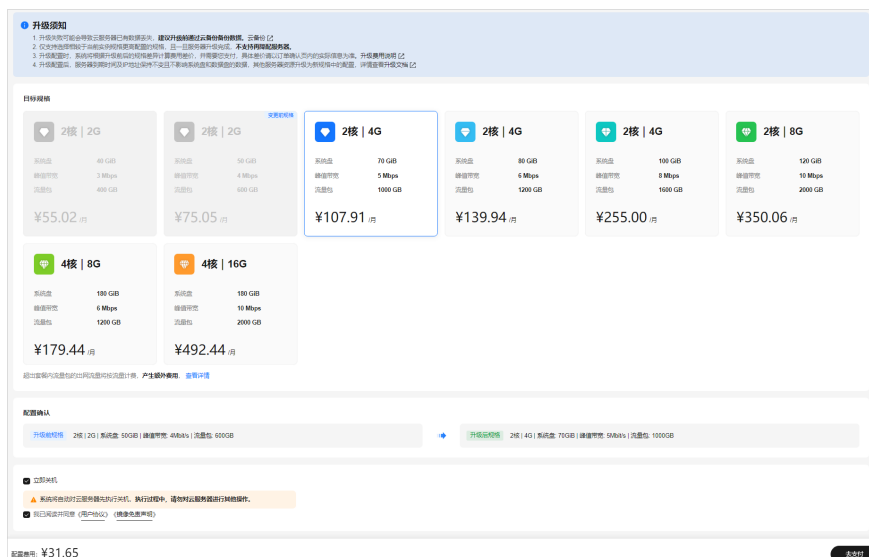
升级须知

1. 升级失败可能会导致云服务器已有数据丢失，建议升级前通过云备份备份数据。云备份
2. 仅支持选择相同或更高配置的规格，且一旦服务器升级完成，不支持再降配服务器。
3. 升级配置后，系统将根据升级前后的规格差异计算费用差价，并需要您支付。具体差价请以订单确认页内的实际信息为准。升级费用说明
4. 升级配置后，服务器到期时间及IP地址保持不变且不影响系统盘和数据盘的数据，其他服务器资源升级为新规格中的配置。详情查看升级文档

目标规格

2核 | 2G
系统盘 40 GiB
峰值带宽 3 Mbps
流量包 400 GB
¥55.02 /月

变更前规格
2核 | 2G
系统盘 50 GiB
峰值带宽 4 Mbps
流量包 600 GB
¥75.05 /月

2核 | 4G
系统盘 70 GiB
峰值带宽 5 Mbps
流量包 1000 GB
¥107.91 /月

2核 | 4G
系统盘 80 GiB
峰值带宽 6 Mbps
流量包 1200 GB
¥139.94 /月

2核 | 4G
系统盘 100 GiB
峰值带宽 8 Mbps
流量包 1600 GB
¥255.00 /月

2核 | 8G
系统盘 120 GiB
峰值带宽 10 Mbps
流量包 2000 GB
¥350.06 /月

4核 | 8G
系统盘 180 GiB
峰值带宽 6 Mbps
流量包 1200 GB
¥179.44 /月

4核 | 16G
系统盘 180 GiB
峰值带宽 10 Mbps
流量包 2000 GB
¥492.44 /月

超出套餐内流量包的公网流量将按流量计费，产生额外费用。查看详情

配置确认

升级前规格 2核 | 2G | 系统盘: 50GiB | 峰值带宽: 4Mbit/s | 流量包: 600GB

升级后规格 2核 | 4G | 系统盘: 70GiB | 峰值带宽: 5Mbit/s | 流量包: 1000GB

立即关机

系统将自动对云服务器先执行关机，执行过程中，请勿对云服务器进行其他操作。

我已阅读并同意《用户协议》《镜像免责声明》

配置费用: ¥31.65

去支付